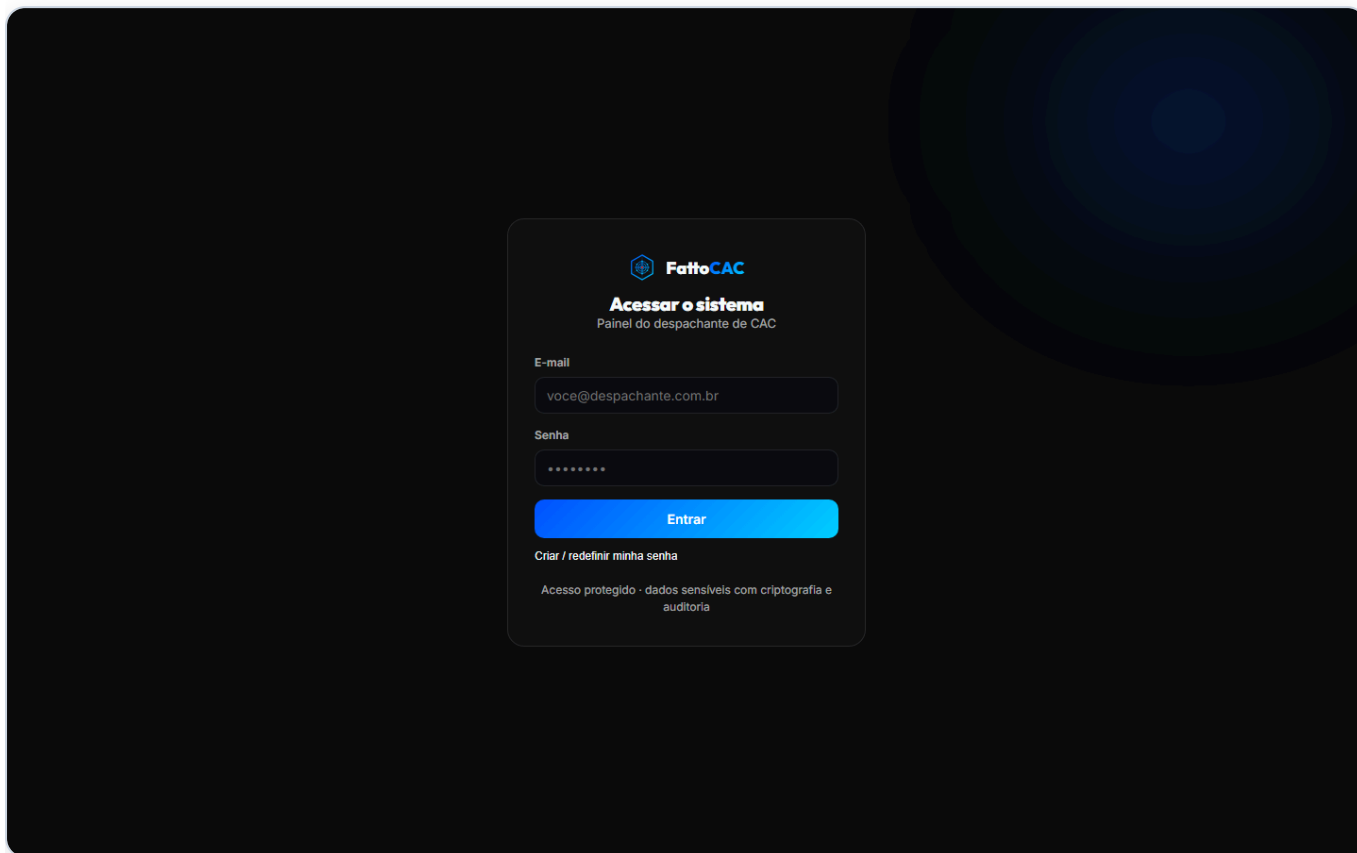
FattoCAC

Acessar o sistema

Painel do despachante de CAC

E-mail

voce@despachante.com.br

Senha

••••••••

Entrar

Criar / redefinir minha senha

Acesso protegido · dados sensíveis com criptografia e auditoria